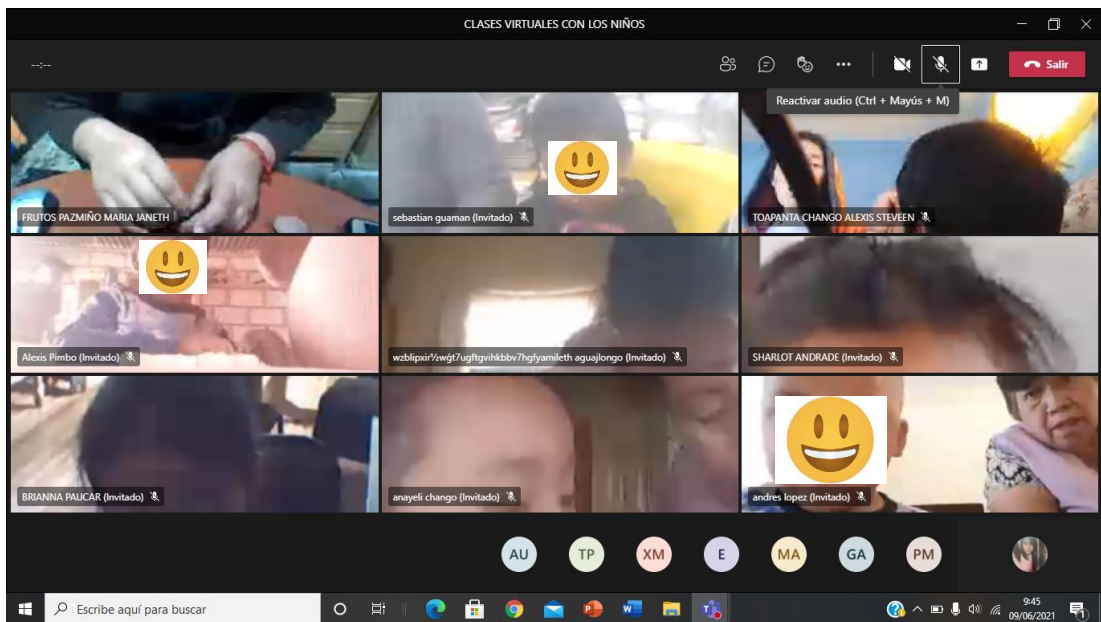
CLASES VIRTUALES CON LOS NIÑOS

--:--

Salir

Reactivar audio (Ctrl + Mayús + M)

FRUTOS PAZMIÑO MARIA JANETH

sebastian guaman (Invitado)

TOAPANTA CHANGO ALEXIS STEVEEN

Alexis Pimbo (Invitado)

wzblipxir½wqt7ugftgvihkbbv7hgfyamileth aguajlongo (Invitado)

SHARLOT ANDRADE (Invitado)

BRIANNA PAUCAR (Invitado)

anayeli chango (Invitado)

andres lopez (Invitado)

AU TP XM E MA GA PM

Escribe aquí para buscar

9:45
09/06/2021